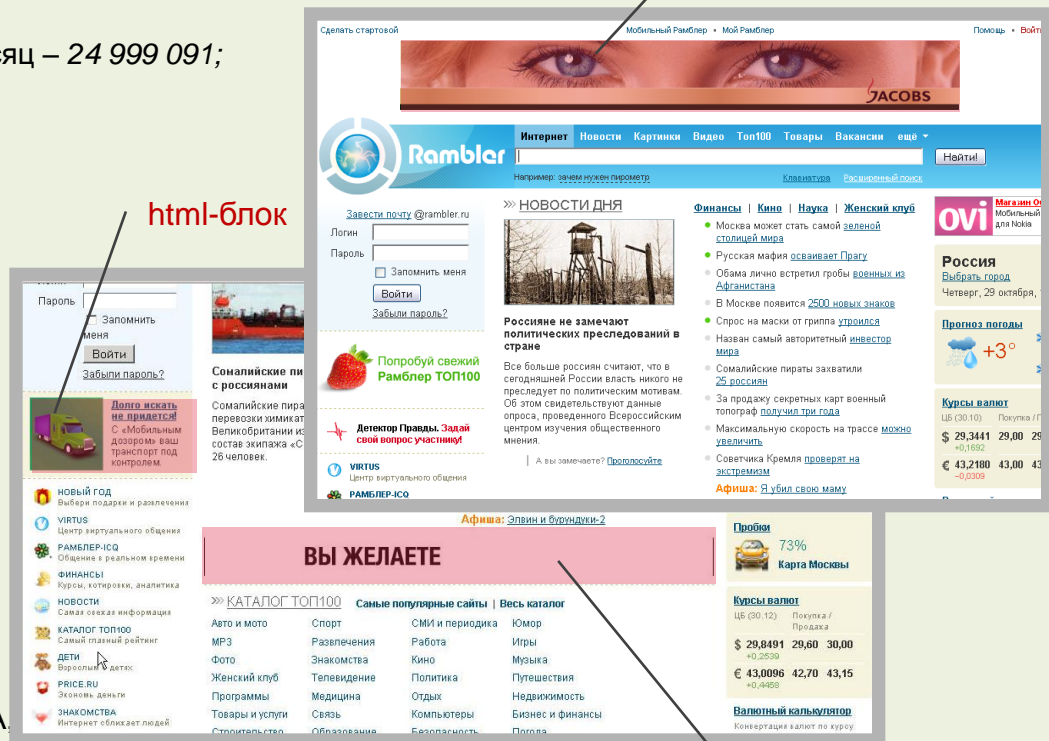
сяц – 24 999 091;

html-блок

Сделать стартовой
Мобильный Рамблер • Мой Рамблер
Помощь • Войт

JACOBS

Rambler

Интернет Новости Картинки Видео Топ100 Товары Вакансии еще

Найти!

Например: зачем нужен пирометр
Клавиатура Расширенный поиск

Завести почту @rambler.ru
Логин
Пароль
Запомнить меня
Войти
Забыли пароль?

НОВОСТИ ДНЯ

Россияне не замечают политических преследований в стране

Все больше россиян считают, что в сегодняшней России власть никого не преследует по политическим мотивам. Об этом свидетельствуют данные опроса, проведенного Всероссийским центром изучения общественного мнения.

А вы замечаете? Проголосуйте

Финансы | Кино | Наука | Женский клуб

Москва может стать самой зеленой столицей мира
Русская мафия осваивает Прагу
Обама лично встретил гробы военных из Афганистана
В Москве появится 2500 новых знаков
Спрос на маски от гриппа утроился
Назван самый авторитетный инвестор мира
Сомалийские пираты захватили 25 россиян
За продажу секретных карт военный топограф получил три года
Максимальную скорость на трассе можно увеличить
Советника Кремля проверят на экстремизм
Афиша: Я убил свою маму

Попробуй свежий Рамблер ТОП100

Детектор Правды. Задай свой вопрос участнику!

VIRTUS
Центр виртуального общения
РАМБЛЕР-ICQ

ovi
Магазин Ov
Мобильный
для Nokia

Россия
Выбрать город
Четверг, 29 октября,

Прогноз погоды
+3°

Курсы валют
ЦБ (30.10) Покупка / П
$ 29,3441 29,00 29
+0,1692
€ 43,2180 43,00 43
-0,0309

Пароль
Запомнить меня
Войти
Забыли пароль?

Долго искать не придется! С «Мобильным дозором» ваш транспорт под контролем.

Сомалийские пи с россиянами
Сомалийские пира перевозки химикат Великобритании из состав экипажа «С 26 человек.

НОВЫЙ ГОД
Выбери подарки и развлечения
VIRTUS
Центр виртуального общения
РАМБЛЕР-ICQ
Общение в реальном времени
ФИНАНСЫ
Курсы, котировки, аналитика
НОВОСТИ
Самая свежая информация
КАТАЛОГ ТОП100
Самый главный рейтинг
ДЕТИ
Взрослым о детях
PRICE.RU
Экономь деньги
ЗНАКОМСТВА
Интернет сближает людей

Афиша: Элвин и бурундуки-2

ВЫ ЖЕЛАЕТЕ

КАТАЛОГ ТОП100 Самые популярные сайты | Весь каталог

| Авто и мото | Спорт | СМИ и периодика | Юмор |
|---|---|---|---|
| MP3 | Развлечения | Работа | Игры |
| Фото | Знакомства | Кино | Музыка |
| Женский клуб | Телевидение | Политика | Путешествия |
| Программы | Медицина | Отдых | Недвижимость |
| Товары и услуги | Связь | Компьютеры | Бизнес и финансы |
| Строительство | Образование | Безопасность | Погода |

Пробки
73%
Карта Москвы

Курсы валют
ЦБ (30.12) Покупка / Продажа
$ 29,8491 29,60 30,00
+0,2539
€ 43,0096 42,70 43,15
+0,4468

Валютный калькулятор
Конвертация валют по курсу

А